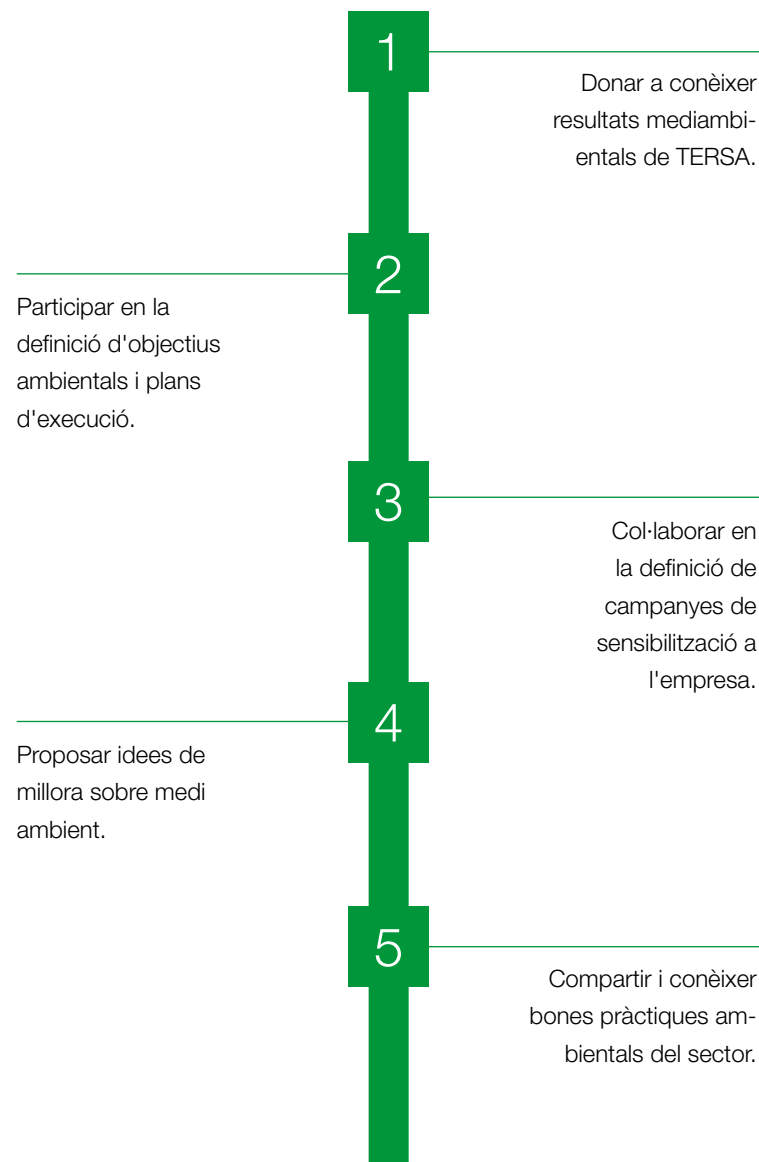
1

Donar a conèixer resultats mediambientals de TERSA.

2

Participar en la definició d'objectius ambientals i plans d'execució.

3

Col·laborar en la definició de campanyes de sensibilització a l'empresa.

4

Proposar idees de millora sobre medi ambient.

5

Compartir i conèixer bones pràctiques ambientals del sector.